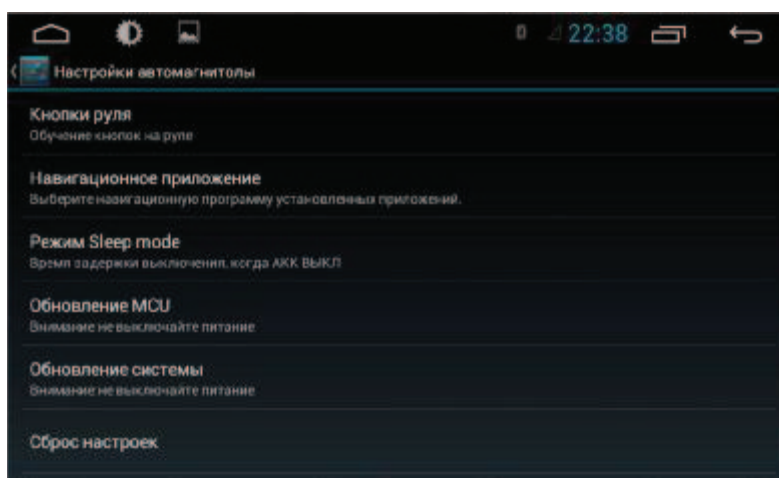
22:38

Настройки автомагнитолы

Кнопки руля
Обучение кнопок на руле

Навигационное приложение
Выберите навигационную программу установленных приложений.

Режим Sleep mode
Время задержки выключения, когда АКК ВЫКЛ

Обновление MCU
Внимание не выключайте питание

Обновление системы
Внимание не выключайте питание

Сброс настроек